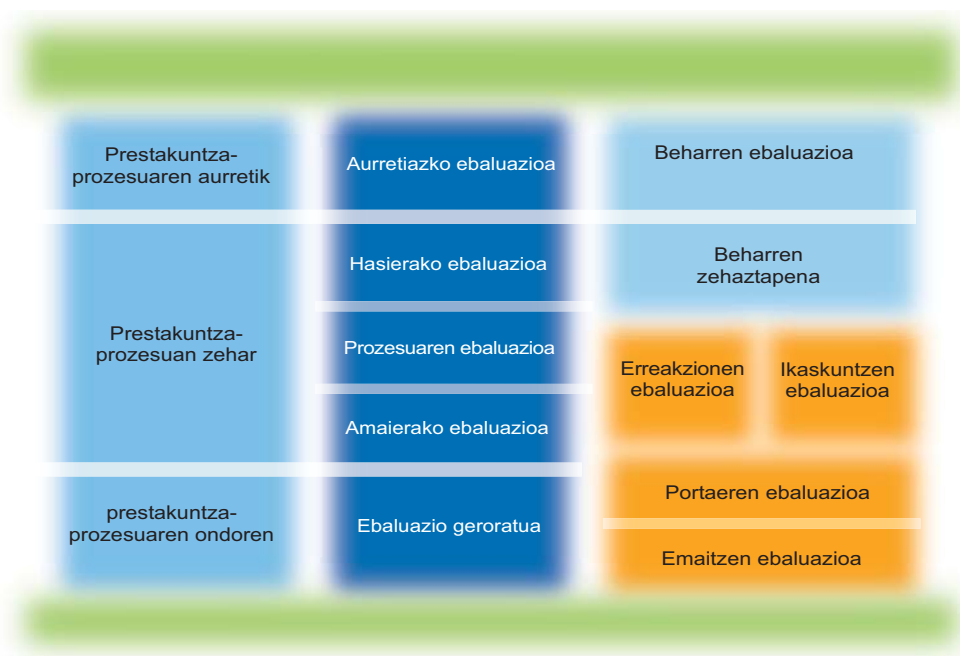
Prestakuntza-prozesuaren aurretik

Aurretiazko ebaluazioa

Beharren ebaluazioa

Hasierako ebaluazioa

Beharren zehaztapena

Prestakuntza-prozesuan zehar

Prozesuaren ebaluazioa

Erreakzionen ebaluazioa

Ikaskuntzen ebaluazioa

Amaierako ebaluazioa

prestakuntza-prozesuaren ondoren

Ebaluazio geroratua

Portaeren ebaluazioa

Emaitzen ebaluazioa